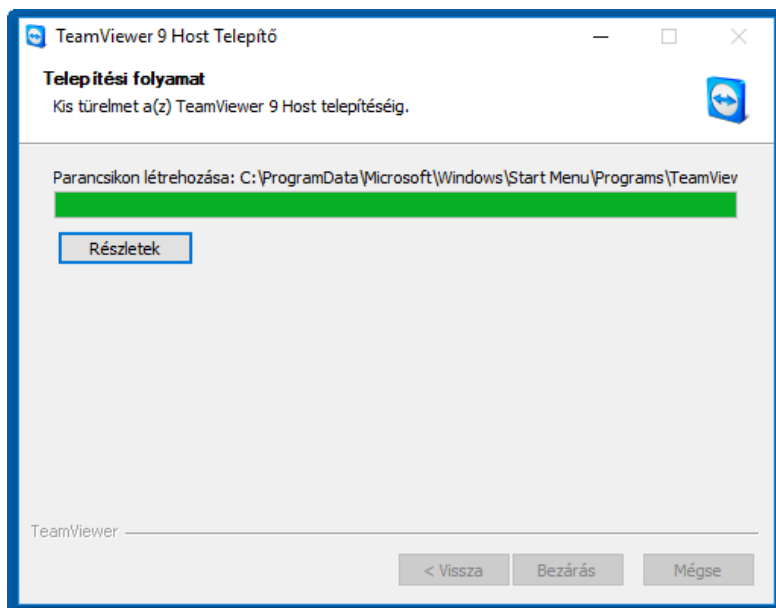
TeamViewer 9 Host Telepítő

Telepítési folyamat
Kis türelmet a(z) TeamViewer 9 Host telepítéséig.

Parancsikon létrehozása: C:\ProgramData\Microsoft\Windows\Start Menu\Programs\TeamViev

Részletek

TeamViewer

< Vissza
Bezárás
Mégse